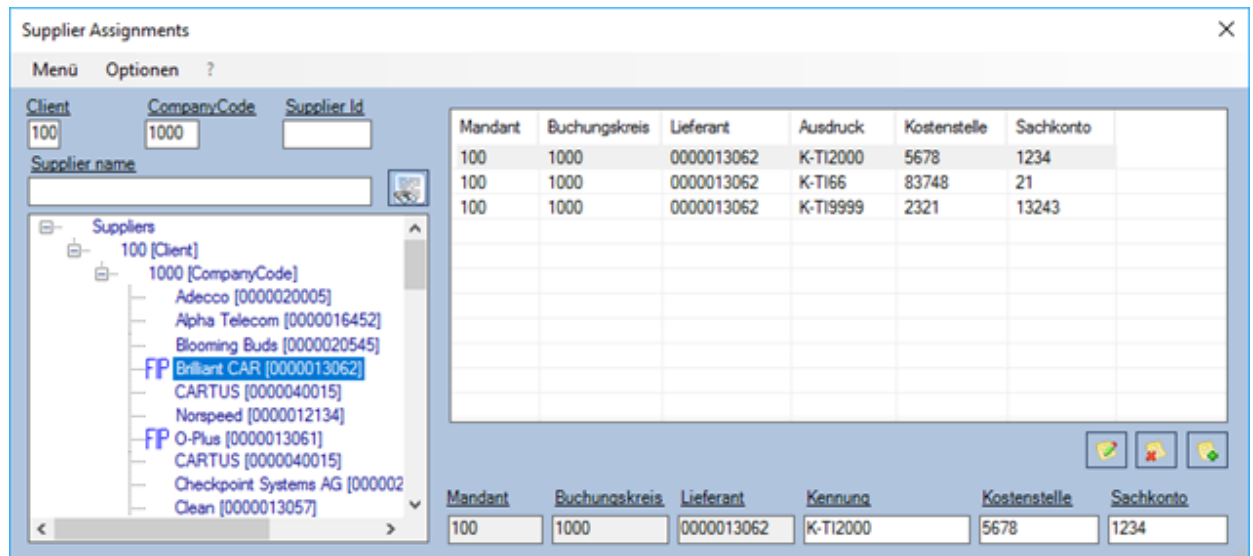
Supplier Assignments

Menü Optionen ?

Client
100
CompanyCode
1000
Supplier Id

Supplier name

Suppliers
100 [Client]
1000 [CompanyCode]
Adecco [0000020005]
Alpha Telecom [0000016452]
Blooming Buds [0000020545]
FIP Brilliant CAR [0000013062]
CARTUS [0000040015]
Norspeed [0000012134]
FIP O-Plus [0000013061]
CARTUS [0000040015]
Checkpoint Systems AG [000002
Clean [0000013057]

| Mandant | Buchungskreis | Lieferant | Ausdruck | Kostenstelle | Sachkonto |
|---|---|---|---|---|---|
| 100 | 1000 | 0000013062 | K-TI2000 | 5678 | 1234 |
| 100 | 1000 | 0000013062 | K-TI66 | 83748 | 21 |
| 100 | 1000 | 0000013062 | K-TI9999 | 2321 | 13243 |

Mandant
100
Buchungskreis
1000
Lieferant
0000013062
Kennung
K-TI2000
Kostenstelle
5678
Sachkonto
1234